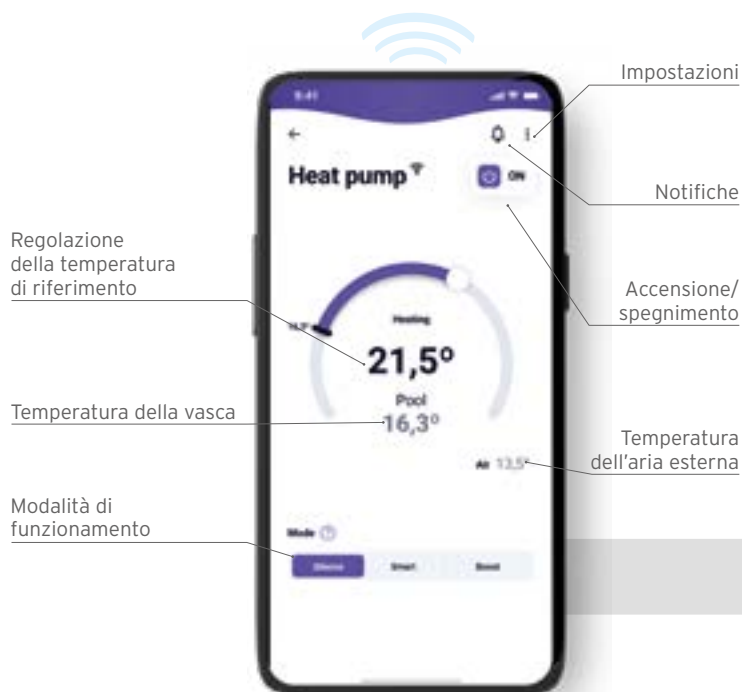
Impostazioni

Notifiche

Accensione/ spegnimento

Regolazione della temperatura di riferimento

Temperatura della vasca

Temperatura dell'aria esterna

Modalità di funzionamento

9:41

Heat pump

ON

Heating

21,5°

Pool

16,3°

Air 13,5°

Mode

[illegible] Smart Boost